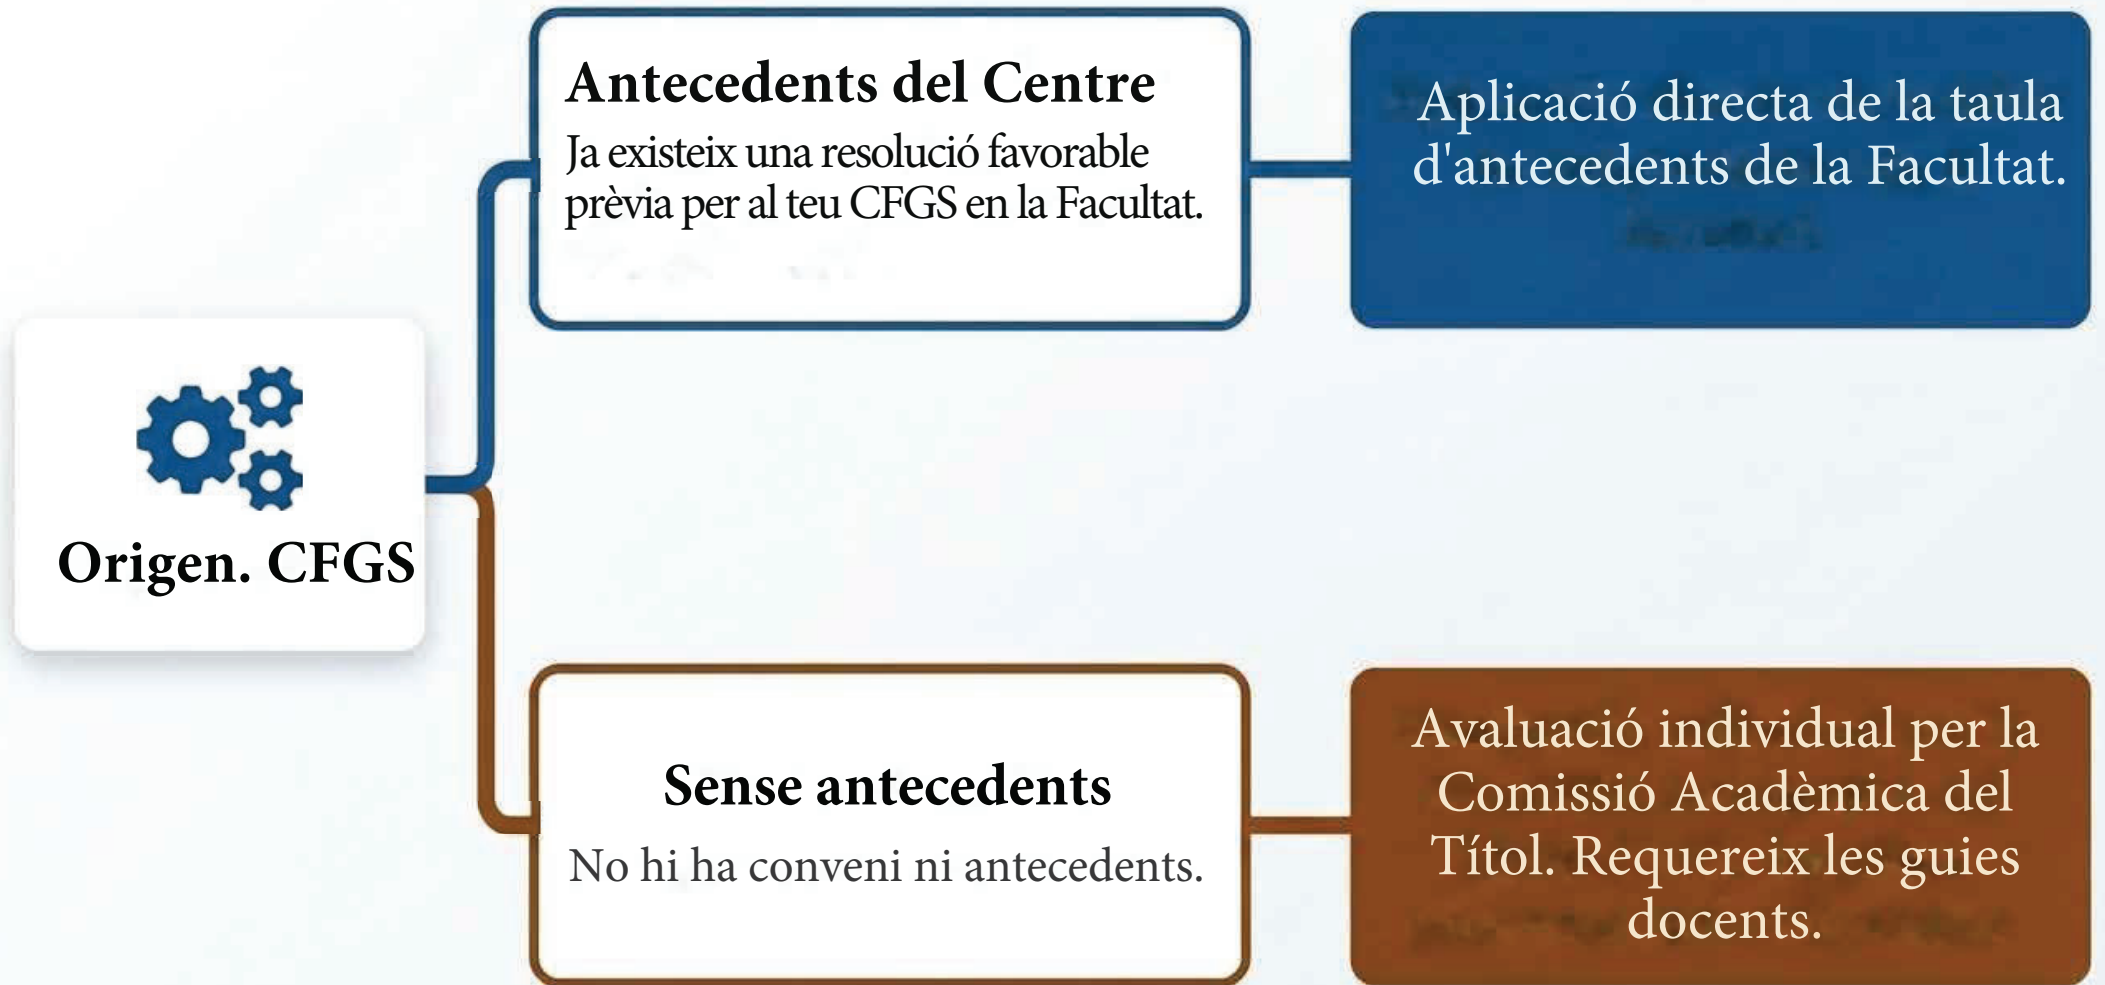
Origen. CFGS

Antecedents del Centre
Ja existeix una resolució favorable prèvia per al teu CFGS en la Facultat.

Aplicació directa de la taula d'antecedents de la Facultat.

Sense antecedents
No hi ha conveni ni antecedents.

Avaluació individual per la Comissió Acadèmica del Títol. Requereix les guies docents.